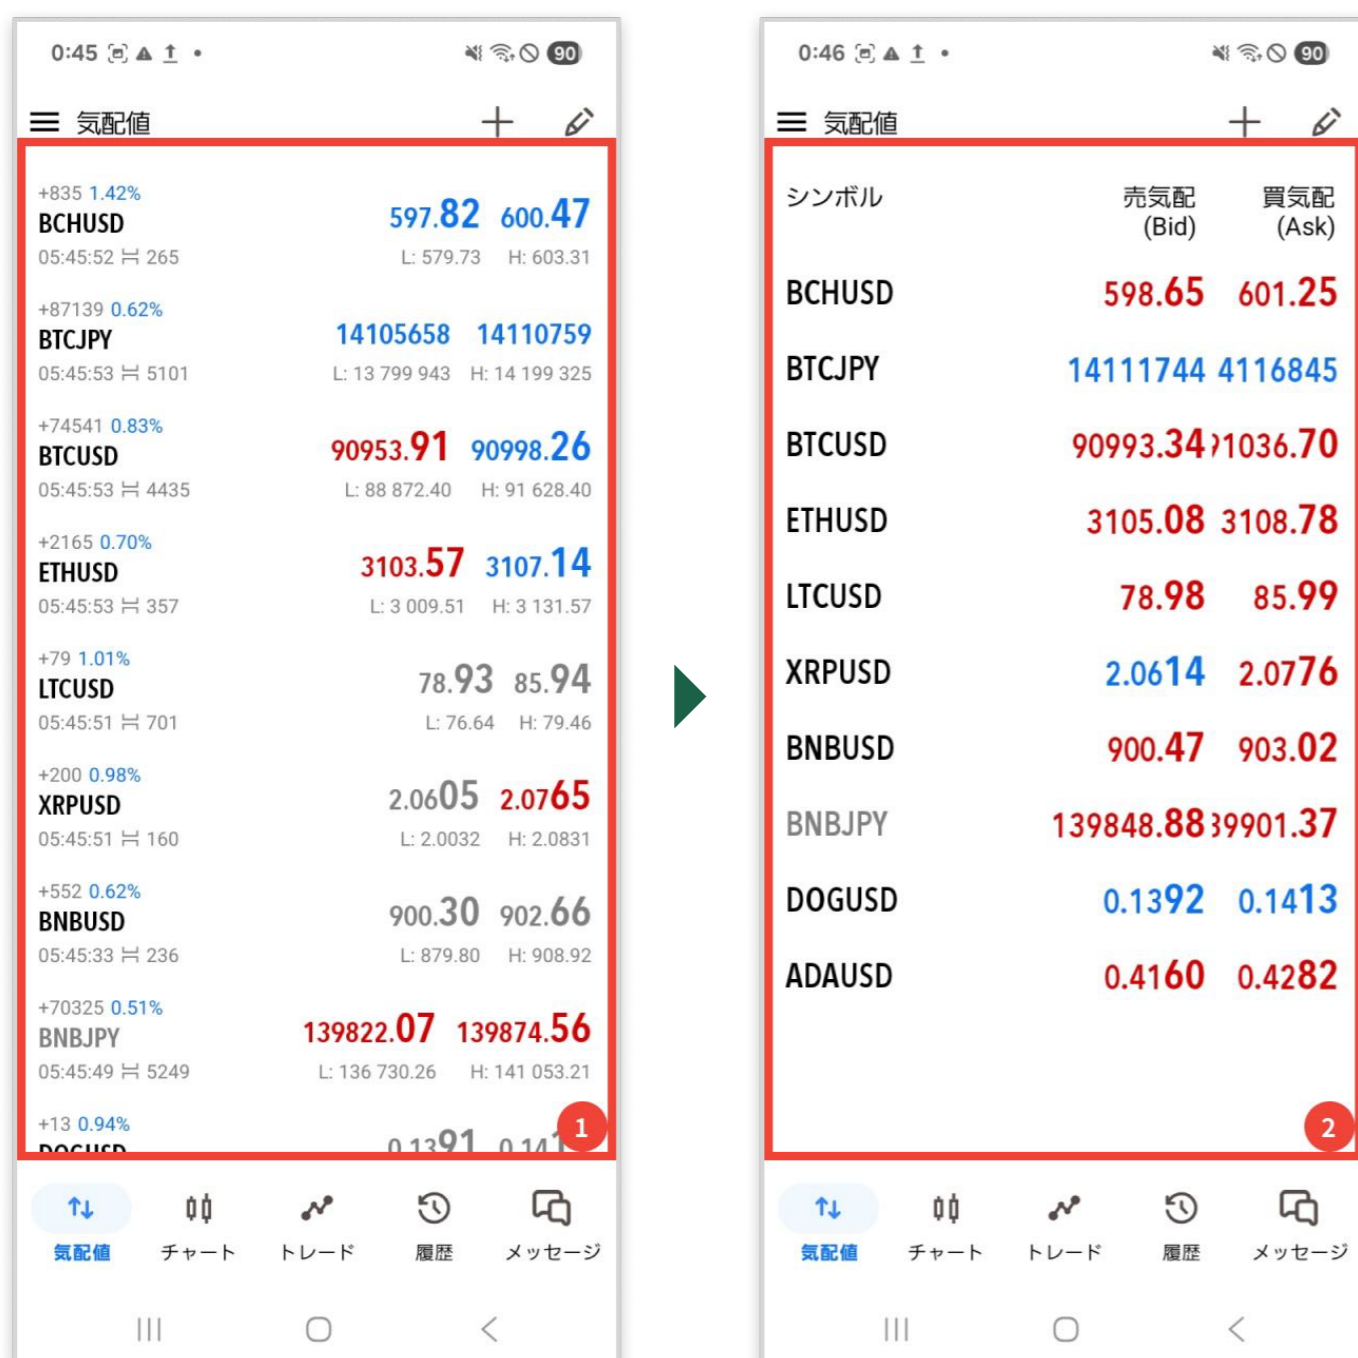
0:45 90

気配値

+835 1.42%
BCHUSD
05:45:52 265
597.82 600.47
L: 579.73 H: 603.31

+87139 0.62%
BTCJPY
05:45:53 5101
14105658 14110759
L: 13 799 943 H: 14 199 325

+74541 0.83%
BTCUSD
05:45:53 4435
90953.91 90998.26
L: 88 872.40 H: 91 628.40

+2165 0.70%
ETHUSD
05:45:53 357
3103.57 3107.14
L: 3 009.51 H: 3 131.57

+79 1.01%
LTCUSD
05:45:51 701
78.93 85.94
L: 76.64 H: 79.46

+200 0.98%
XRPUSD
05:45:51 160
2.0605 2.0765
L: 2.0032 H: 2.0831

+552 0.62%
BNBUSD
05:45:33 236
900.30 902.66
L: 879.80 H: 908.92

+70325 0.51%
BNBJPY
05:45:49 5249
139822.07 139874.56
L: 136 730.26 H: 141 053.21

+13 0.94%
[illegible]
0.1391 0.141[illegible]

1

気配値 チャート トレード 履歴 メッセージ

0:46 90

気配値

| シンボル | 売気配 (Bid) | 買気配 (Ask) |
|---|---|---|
| BCHUSD | 598.65 | 601.25 |
| BTCJPY | 14111744 | 4116845 |
| BTCUSD | 90993.34 | ›1036.70 |
| ETHUSD | 3105.08 | 3108.78 |
| LTCUSD | 78.98 | 85.99 |
| XRPUSD | 2.0614 | 2.0776 |
| BNBUSD | 900.47 | 903.02 |
| BNBJPY | 139848.88 | 39901.37 |
| DOGUSD | 0.1392 | 0.1413 |
| ADAUSD | 0.4160 | 0.4282 |

2

気配値 チャート トレード 履歴 メッセージ